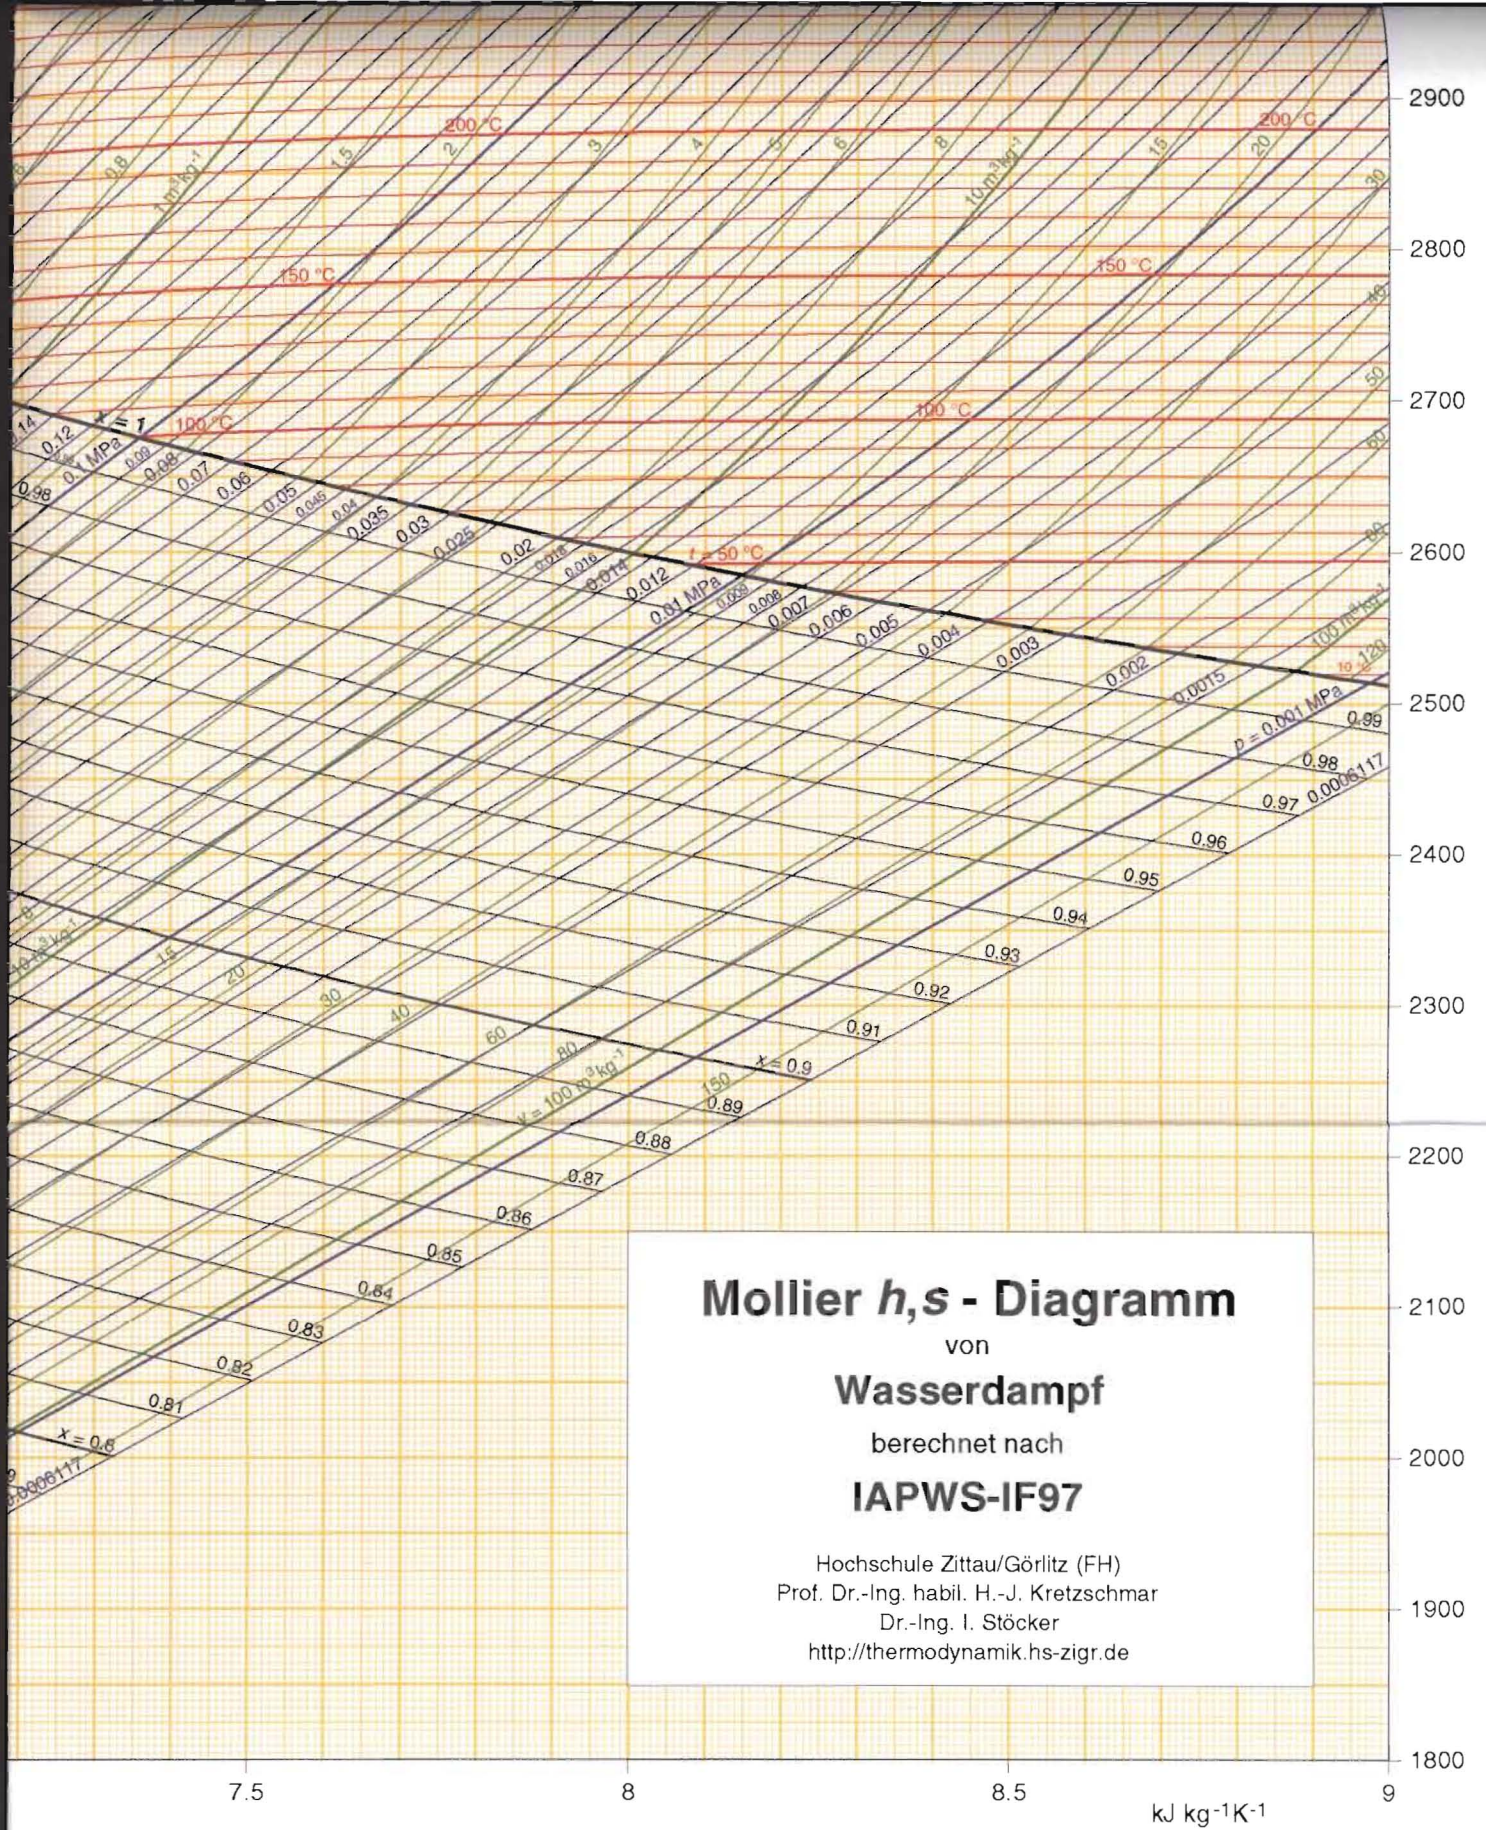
2900
2800
2700
2600
2500
2400
2300
2200
2100
2000
1900
1800

200 °C
200 °C
150 °C
150 °C
100 °C
100 °C
t = 50 °C

0.8
1 m³ kg⁻¹
1.5
2
3
4
5
6
8
10 m³ kg⁻¹
15
20
30
40
50
60
80
100 m³ kg⁻¹
120

x = 1
0.14
0.12
0.1 MPa
0.09
0.08
0.07
0.06
0.05
0.045
0.04
0.035
0.03
0.025
0.02
0.018
0.016
0.014
0.012
0.01 MPa
0.009
0.008
0.007
0.006
0.005
0.004
0.003
0.002
0.0015
p = 0.001 MPa
0.0006117
0.98
0.99
0.98
0.97
0.96
0.95
0.94
0.93
0.92
0.91
x = 0.9
0.89
0.88
0.87
0.86
0.85
0.84
0.83
0.82
0.81
x = 0.8
0.0006117

10 m³ kg⁻¹
15
20
30
40
60
80
v = 100 m³ kg⁻¹
150

Mollier $h,s$ - Diagramm
von
Wasserdampf
berechnet nach
IAPWS-IF97

Hochschule Zittau/Görlitz (FH)
Prof. Dr.-Ing. habil. H.-J. Kretzschmar
Dr.-Ing. I. Stöcker
http://thermodynamik.hs-zigr.de

7.5
8
8.5
9
kJ kg$^{-1}$K$^{-1}$